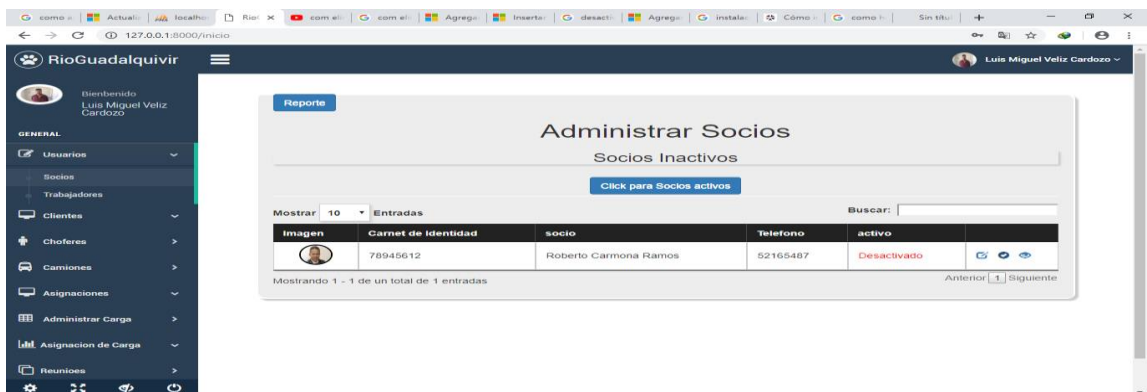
G como a | Actualiz | localho | Rio | com el | G com el | Agrega | Inserta | G desacti | Agrega | G instalar | Cómo | G como h | Sin títu | +

127.0.0.1:8000/inicio

RioGuadalquivir

Luis Miguel Veliz Cardozo

Bienbenido
Luis Miguel Veliz Cardozo

GENERAL

Usuarios

Socios

Trabajadores

Clientes

Choferes

Camiones

Asignaciones

Administrar Carga

Asignacion de Carga

Reunioes

Reporte

Administrar Socios

Socios Inactivos

Click para Socios activos

Mostrar 10 Entradas

Buscar:

| Imagen | Carnet de Identidad | socio | Telefono | activo | |
|---|---|---|---|---|---|
| | 78945612 | Roberto Carmona Ramos | 52165487 | Desactivado | |

Mostrando 1 - 1 de un total de 1 entradas

Anterior 1 Siguiente